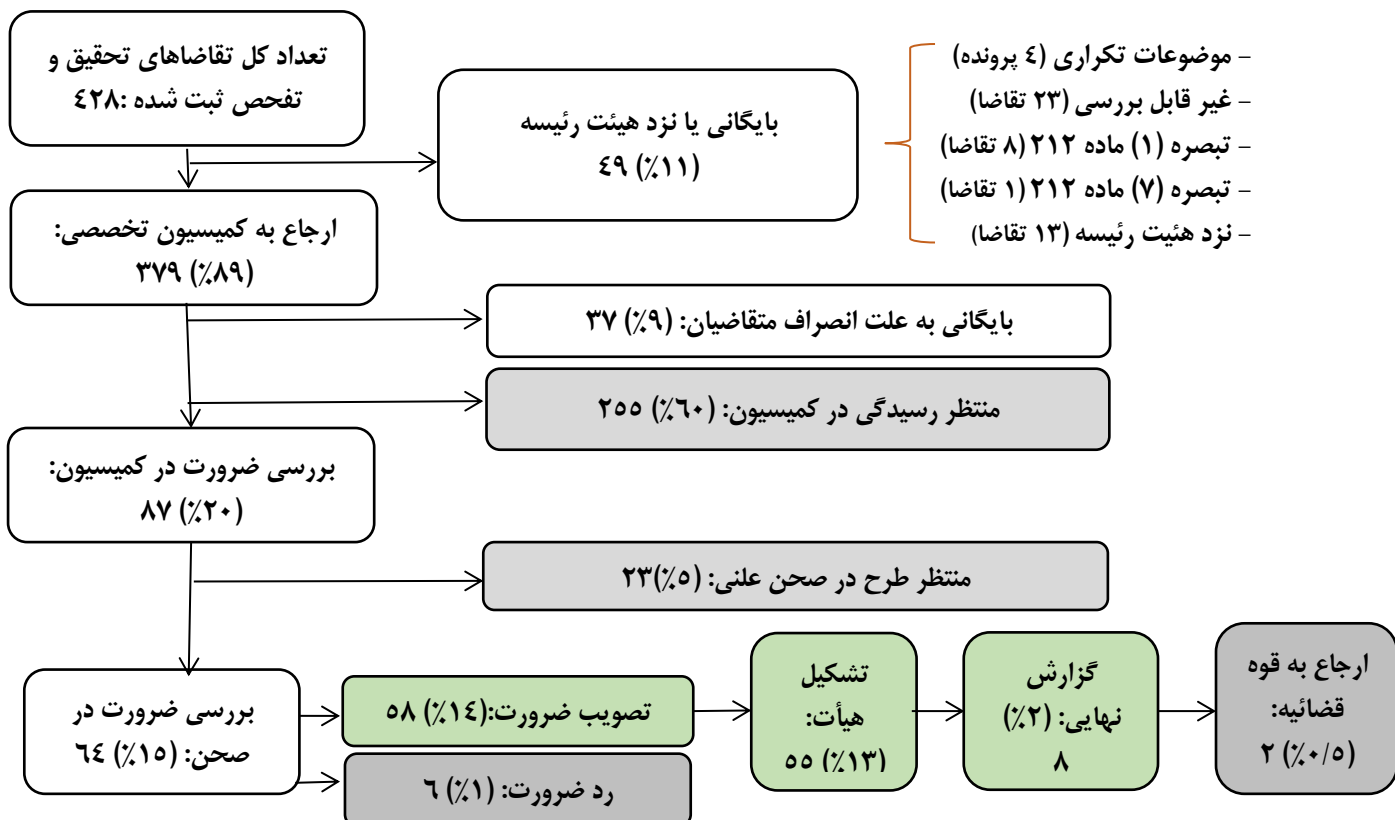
تعداد کل تقاضاهای تحقیق و تفحص ثبت شده :۴۲۸

بایگانی یا نزد هیئت رئیسه ۴۹ (٪۱۱)

- موضوعات تکراری (٤ پرونده)
- غیر قابل بررسی (۲۳ تقاضا)
- تبصره (۱) ماده ۲۱۲ (۸ تقاضا)
- تبصره (۷) ماده ۲۱۲ (۱ تقاضا)
- نزد هیئت رئیسه (۱۳ تقاضا)

ارجاع به کمیسیون تخصصی: ۳۷۹ (٪۸۹)

بایگانی به علت انصراف متقاضیان: (٪۹) ۳۷

منتظر رسیدگی در کمیسیون: (٪۶۰) ۲۵۵

بررسی ضرورت در کمیسیون: ۸۷ (٪۲۰)

منتظر طرح در صحن علنی: (٪۵)۲۳

بررسی ضرورت در صحن: (٪۱۵) ٦٤

تصویب ضرورت:(٪۱٤) ۵۸

رد ضرورت: (٪۱) ٦

تشکیل هیأت: ۵۵ (٪۱۳)

گزارش نهایی: (٪۲) ۸

ارجاع به قوه قضائیه: ۲ (٪۰/۵)